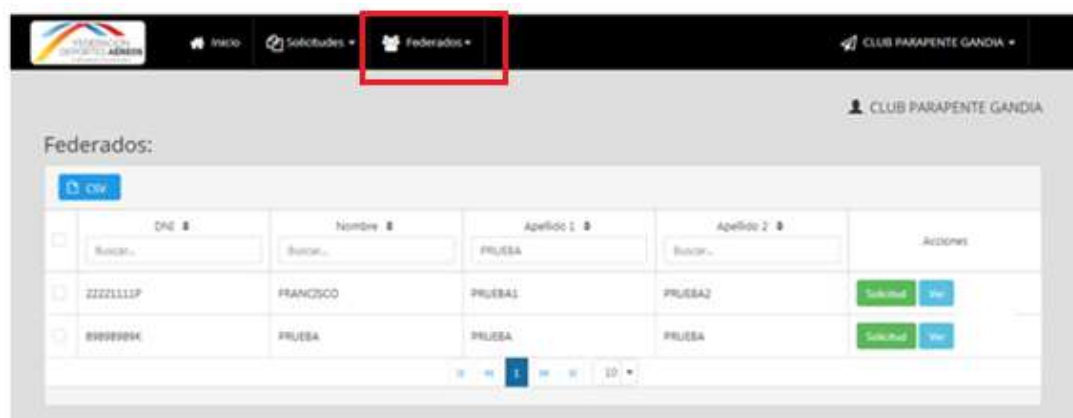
FEDERACIÓN DEPORTES AÉREOS

Inicio Solicitudes ▾ Federados ▾ CLUB PARAPENTE GANDIA ▾

CLUB PARAPENTE GANDIA

Federados:

CSV

| | DNI | Nombre | Apellido 1 | Apellido 2 | Acciones |
|---|---|---|---|---|---|
| | Buscar... | Buscar... | PRUEBA | Buscar... | |
| | 22221111P | FRANCISCO | PRUEBA1 | PRUEBA2 | Solicitud Ver |
| | 898989894K | PRUEBA | PRUEBA | PRUEBA | Solicitud Ver |

1 10 ▾